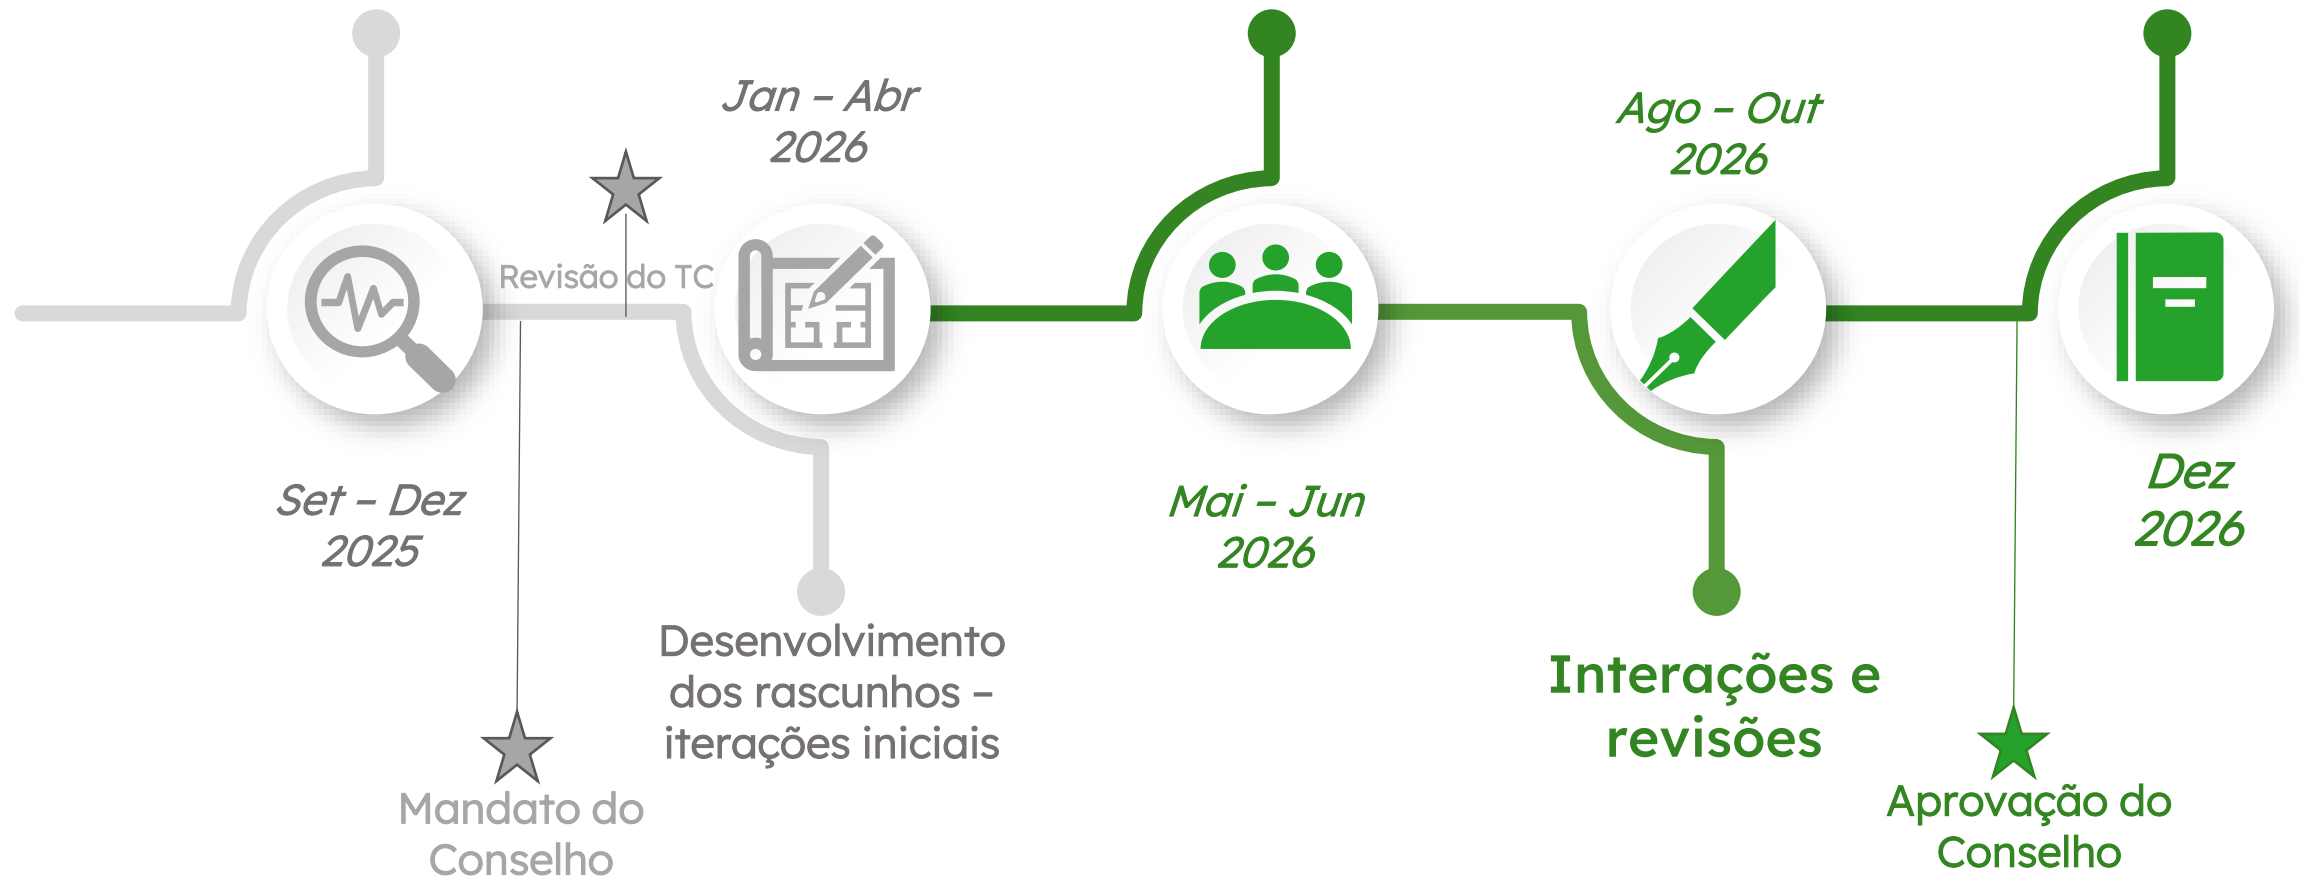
Jan – Abr 2026

Ago – Out 2026

Revisão do TC

Set – Dez 2025

Mai – Jun 2026

Dez 2026

Desenvolvimento dos rascunhos – iterações iniciais

Interações e revisões

Mandato do Conselho

Aprovação do Conselho